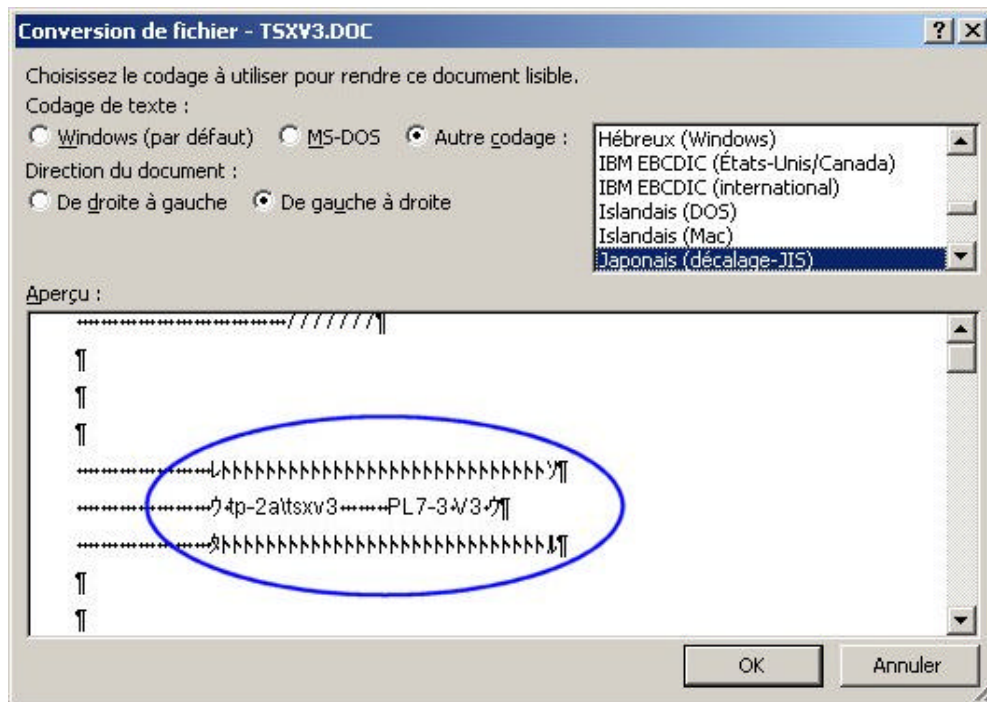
Conversion de fichier - TSXV3.DOC

?

×

Choisissez le codage à utiliser pour rendre ce document lisible.

Codage de texte :

Windows (par défaut) MS-DOS Autre codage :

Direction du document :

De droite à gauche De gauche à droite

Hébreux (Windows)
IBM EBCDIC (États-Unis/Canada)
IBM EBCDIC (international)
Islandais (DOS)
Islandais (Mac)
Japonais (décalage-JIS)

Aperçu :

→→→→→→→→→→→→→→→→//////¶
¶
¶
¶
→→→→→→→→→レﾄﾄﾄﾄﾄﾄﾄﾄﾄﾄﾄﾄﾄﾄﾄﾄﾄﾄﾄﾄﾄﾄﾄﾄﾄﾄﾄﾄﾄﾄﾄﾝ¶
→→→→→→→→→ｳ→tp-2a\tsxv3→→→→PL7-3→V3→ｳ¶
→→→→→→→→→ﾀﾄﾄﾄﾄﾄﾄﾄﾄﾄﾄﾄﾄﾄﾄﾄﾄﾄﾄﾄﾄﾄﾄﾄﾄﾄﾄﾄﾄﾄﾄﾄﾙ¶
¶
¶

OK

Annuler